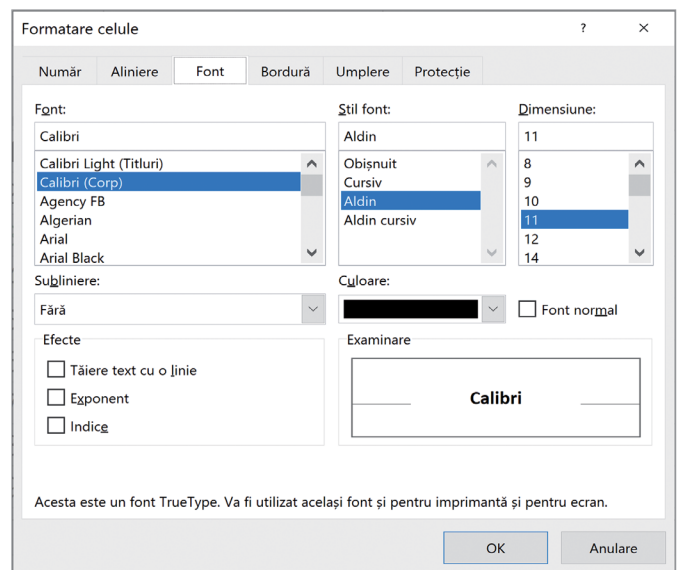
Formatare celule

?

×

Număr

Aliniere

Font

Bordură

Umplere

Protecție

Font:

Calibri

Calibri Light (Titluri)
Calibri (Corp)
Agency FB
Algerian
Arial
Arial Black

Stil font:

Aldin

Obișnuit
Cursiv
Aldin
Aldin cursiv

Dimensiune:

11

8
9
10
11
12
14

Subliniere:

Fără

Culoare:

Font normal

Efecte

Tăiere text cu o linie

Exponent

Indice

Examinare

Calibri

Acesta este un font TrueType. Va fi utilizat același font și pentru imprimantă și pentru ecran.

OK

Anulare